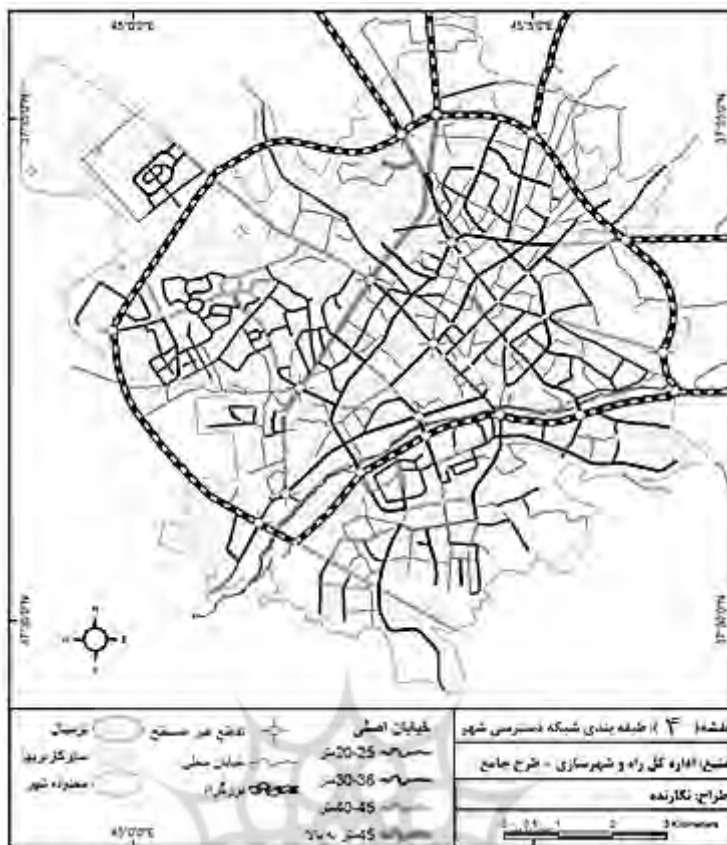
45°0'0"E
45°5'0"E
37°35'0"N
37°35'0"N
37°30'0"N
37°30'0"N
N
W
E
S
45°0'0"E

نقشه: ۴ / طبقه بندی شبکه دسترسی شهر
منبع: اداره کل راه و شهرسازی - طرح جامع
طراح: نگارنده
0 0.5 1 2 3 Kilometers

خیابان اصلی
20-25 متر
30-36 متر
40-45 متر
45 متر به بالا
تقاطع غیر همسطح
خیابان محلی
بزرگراه
ترمینال
سازکار بزرگ
محدوده شهر